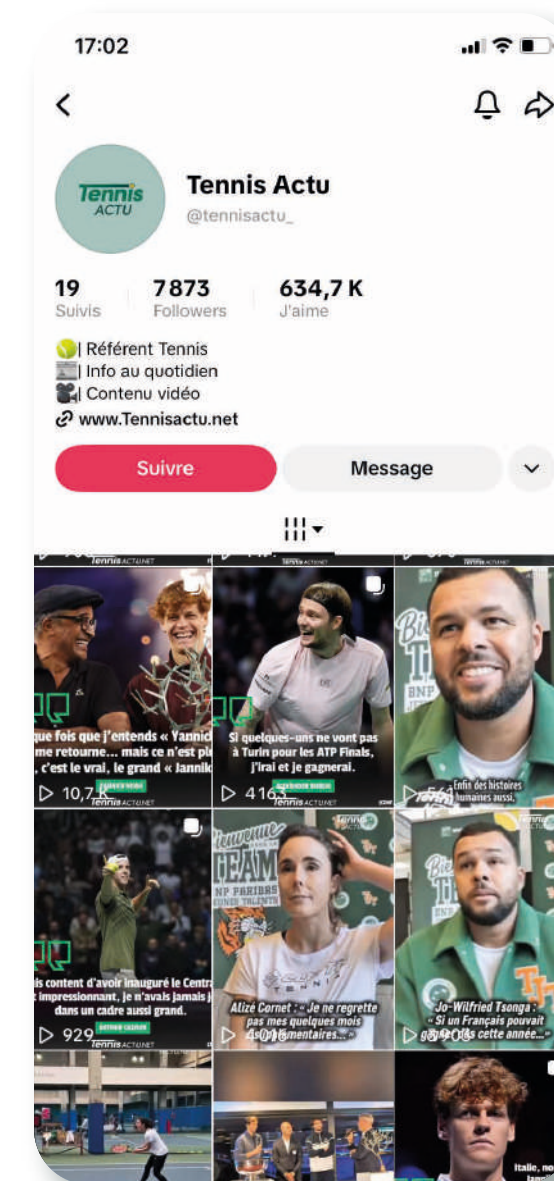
17:02

Tennis ACTU

Tennis Actu
@tennisactu_

19
Suivis

7 873
Followers

634,7 K
J'aime

| Référent Tennis
| Info au quotidien
| Contenu vidéo
www.Tennisactu.net

Suivre

Message

que fois que j'entends « Yannic me retourne... mais ce n'est pl c'est le vrai, le grand « Jannik
▷ 10,7 K
Tennis ACTU.NET

Si quelques-uns ne vont pas à Turin pour les ATP Finals, j'irai et je gagnerai.
▷ 416
Tennis ACTU.NET

Enfin des histoires humaines aussi.

is content d'avoir inauguré le Centr impressionnant, je n'avais jamais dans un cadre aussi grand.
▷ 929
Tennis ACTU.NET

Bienvenue TEAM NP PARIBAS JEUNES TALENTS
Alizé Cornet : « Je ne regrette pas mes quelques mois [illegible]mentaires... »

Jo-Wilfried Tsonga : « Si un Français pouvait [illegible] cette année... »

Italie, no